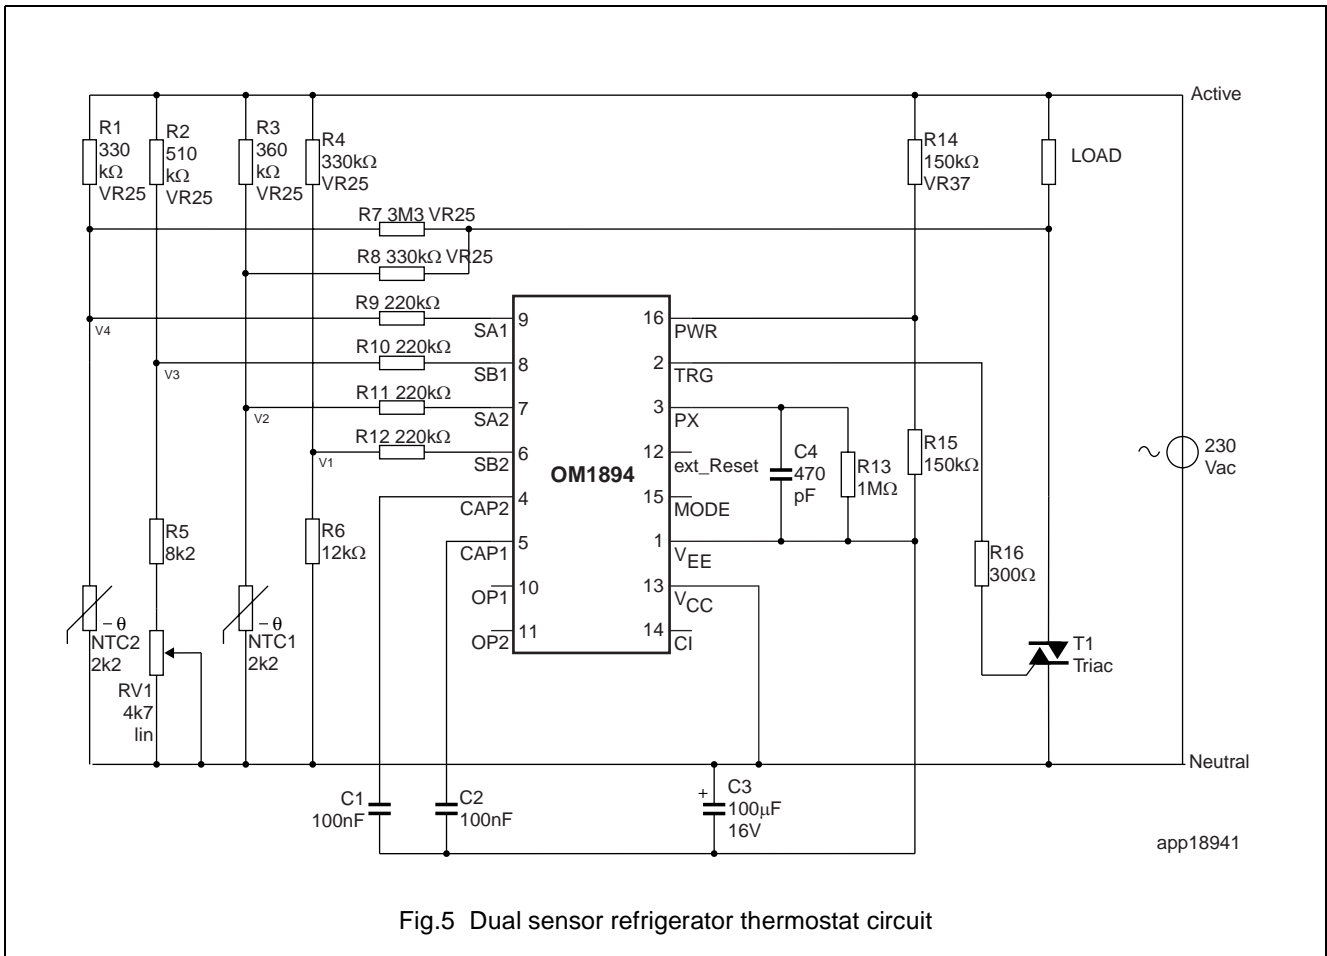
Active

R1 330 kΩ VR25

R2 510 kΩ VR25

R3 360 kΩ VR25

R4 330kΩ VR25

R14 150kΩ VR37

LOAD

R7 3M3 VR25

R8 330kΩ VR25

R9 220kΩ

V4

R10 220kΩ

V3

R11 220kΩ

V2

R12 220kΩ

V1

SA1 9

SB1 8

SA2 7

SB2 6

CAP2 4

CAP1 5

OP1 10

OP2 11

16 PWR

2 TRG

3 PX

12 ext_Reset

15 MODE

1 $V_{EE}$

13 $V_{CC}$

14 CI

OM1894

C4 470 pF

R13 1MΩ

R15 150kΩ

R16 300Ω

230 Vac

T1 Triac

R5 8k2

R6 12kΩ

$-\theta$ NTC2 2k2

$-\theta$ NTC1 2k2

RV1 4k7 lin

Neutral

C1 100nF

C2 100nF

+ C3 100μF 16V

app18941

Fig.5 Dual sensor refrigerator thermostat circuit